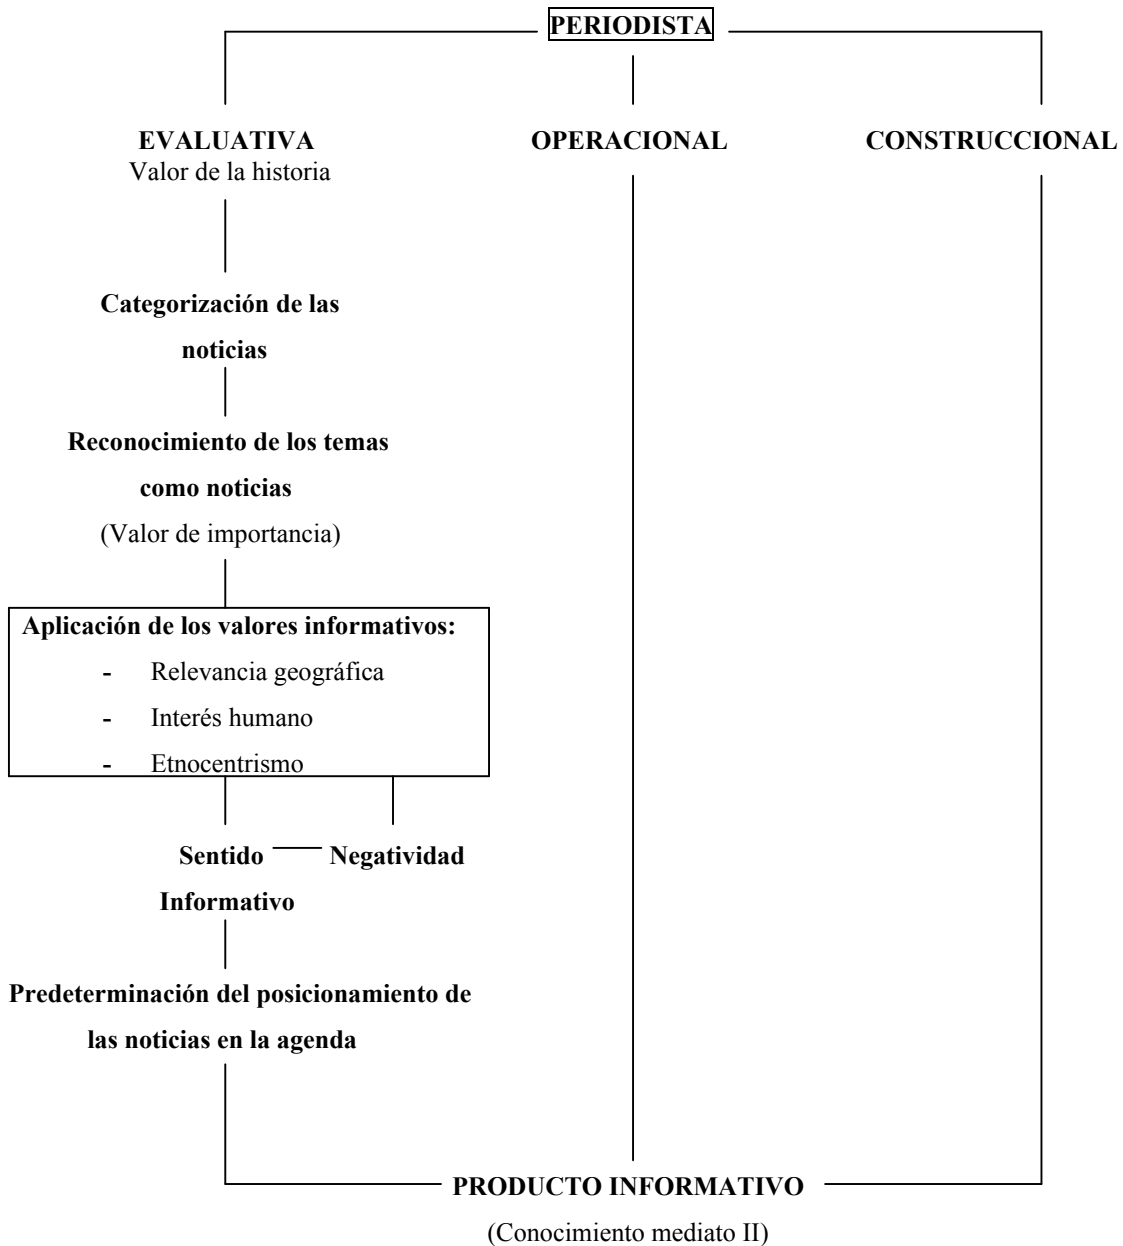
PERIODISTA

EVALUATIVA
Valor de la historia

OPERACIONAL

CONSTRUCCIONAL

Categorización de las noticias

Reconocimiento de los temas como noticias
(Valor de importancia)

Aplicación de los valores informativos:
- Relevancia geográfica
- Interés humano
- Etnocentrismo

Sentido Informativo

Negatividad

Predeterminación del posicionamiento de las noticias en la agenda

PRODUCTO INFORMATIVO
(Conocimiento mediato II)